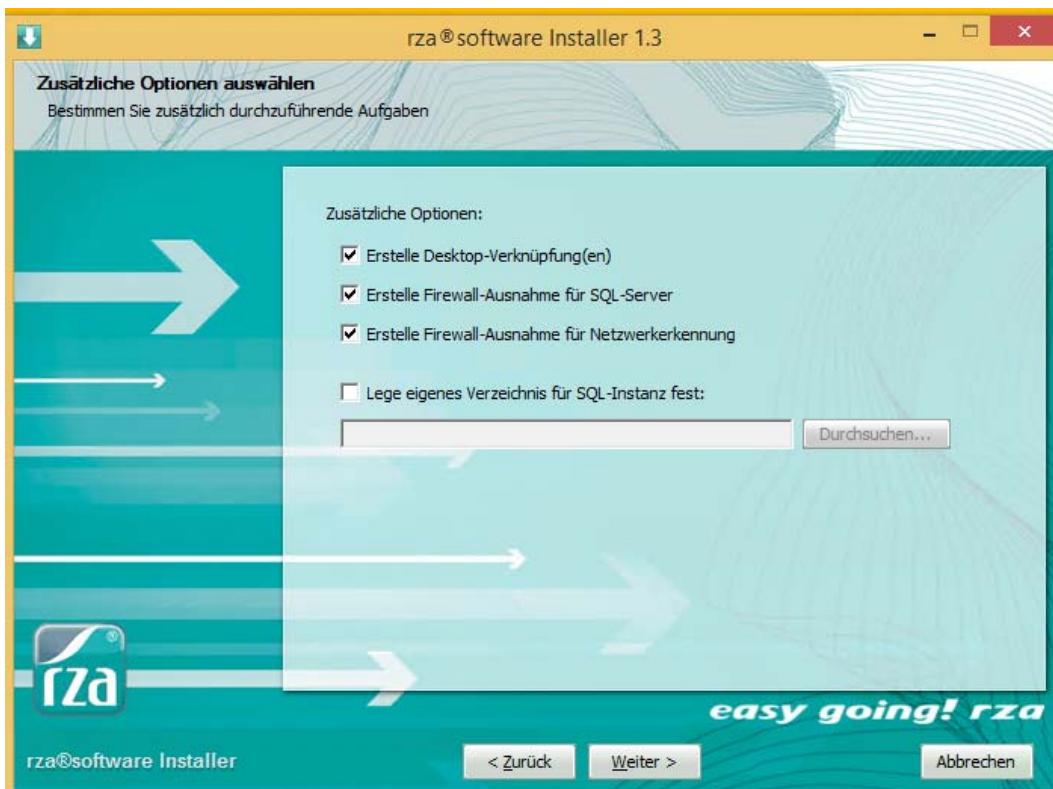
rza®software Installer 1.3

Zusätzliche Optionen auswählen
Bestimmen Sie zusätzlich durchzuführende Aufgaben

Zusätzliche Optionen:

☑ Erstelle Desktop-Verknüpfung(en)

☑ Erstelle Firewall-Ausnahme für SQL-Server

☑ Erstelle Firewall-Ausnahme für Netzwerkerkennung

☐ Lege eigenes Verzeichnis für SQL-Instanz fest:

Durchsuchen...

rza®

easy going! rza

rza®software Installer

< Zurück

Weiter >

Abbrechen